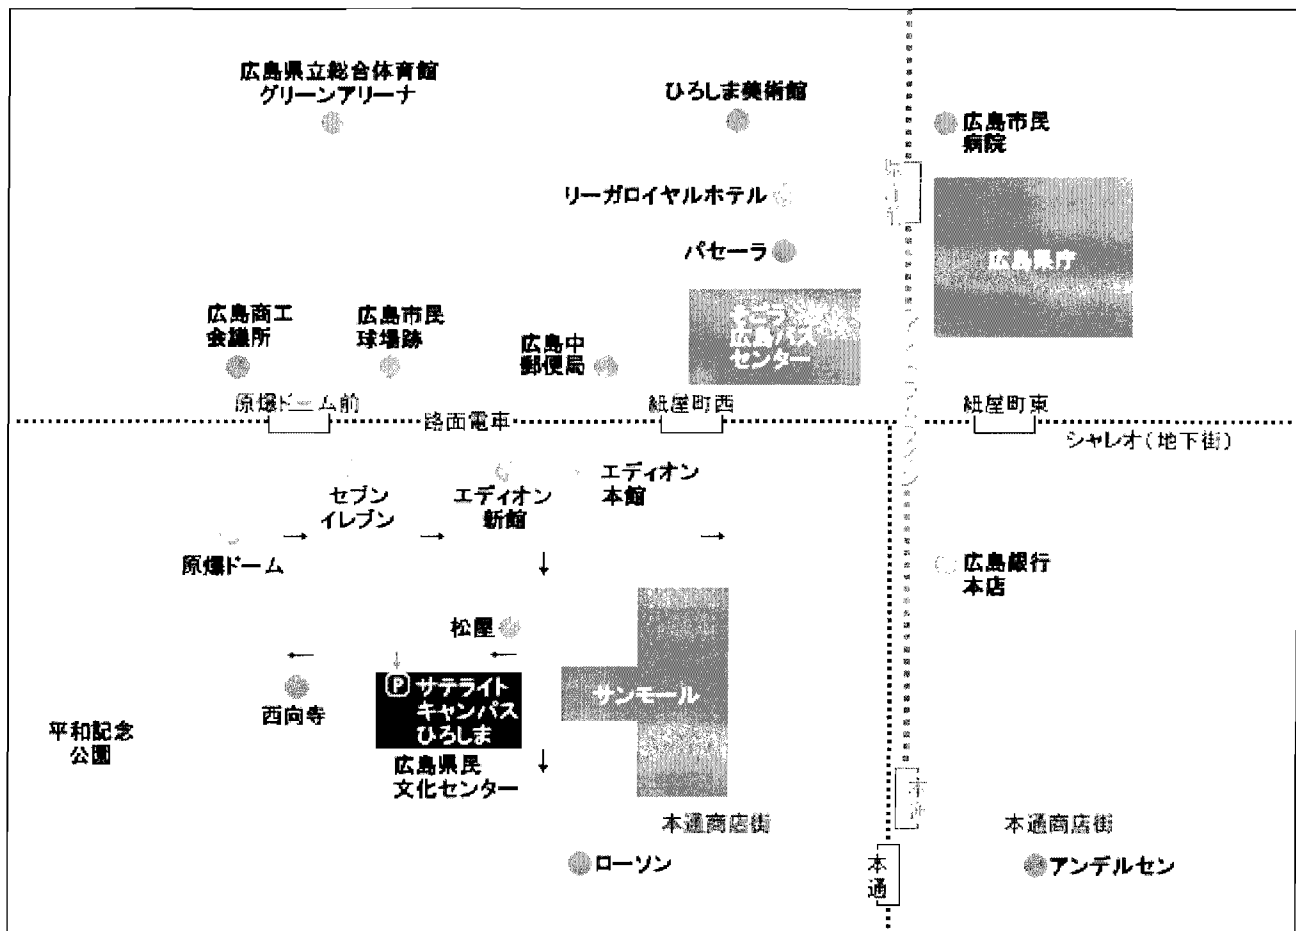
広島県立総合体育館
グリーンアリーナ

ひろしま美術館

広島市民
病院

リーガロイヤルホテル

パセーラ

広島県庁

広島商工
会議所

広島市民
球場跡

広島中
郵便局

そごう・広島バスセンター

原爆ドーム前

路面電車

紙屋町西

紙屋町東

シャレオ（地下街）

セブン
イレブン

エディオン
新館

エディオン
本館

原爆ドーム

広島銀行
本店

松屋

西向寺

P サテライト
キャンパス
ひろしま

サンモール

平和記念
公園

広島県民
文化センター

本通商店街

本通商店街

ローソン

本通

アンデルセン